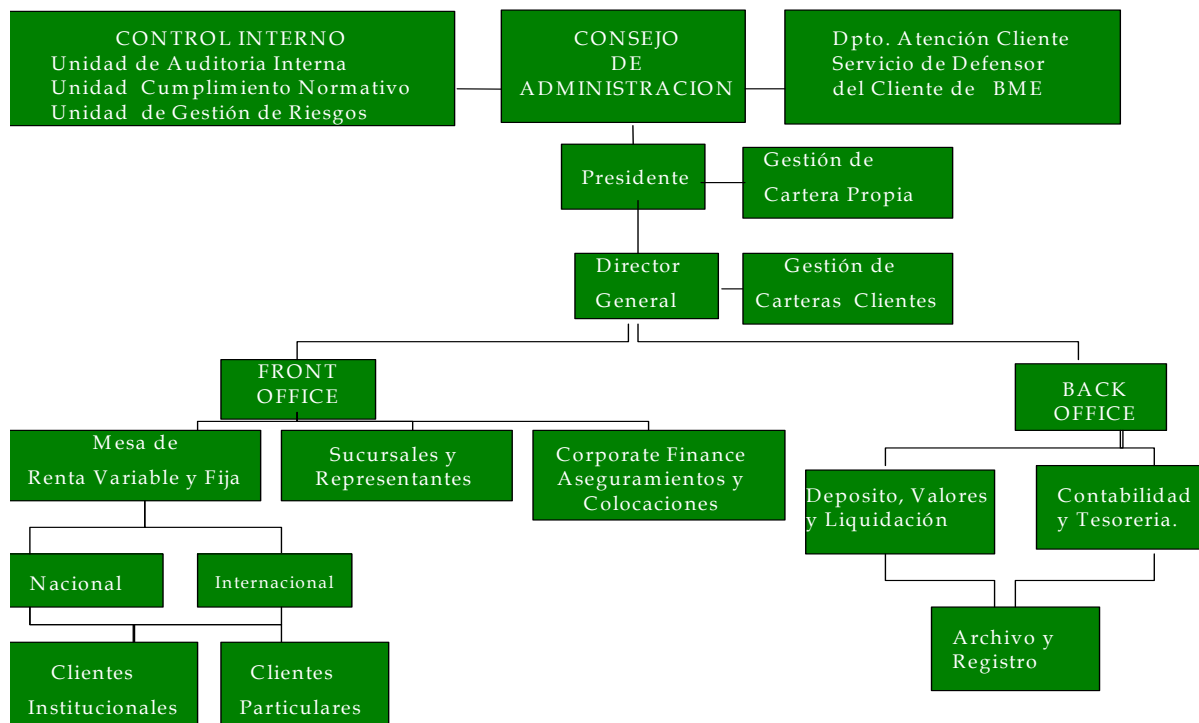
CONTROL INTERNO
Unidad de Auditoria Interna
Unidad Cumplimiento Normativo
Unidad de Gestión de Riesgos

CONSEJO
DE
ADMINISTRACION

Dpto. Atención Cliente
Servicio de Defensor
del Cliente de BME

Presidente

Gestión de
Cartera Propia

Director
General

Gestión de
Carteras Clientes

FRONT
OFFICE

BACK
OFFICE

Mesa de
Renta Variable y Fija

Sucursales y
Representantes

Corporate Finance
Aseguramientos y
Colocaciones

Deposito, Valores
y Liquidación

Contabilidad
y Tesoreria.

Nacional

Internacional

Archivo y
Registro

Clientes
Institucionales

Clientes
Particulares